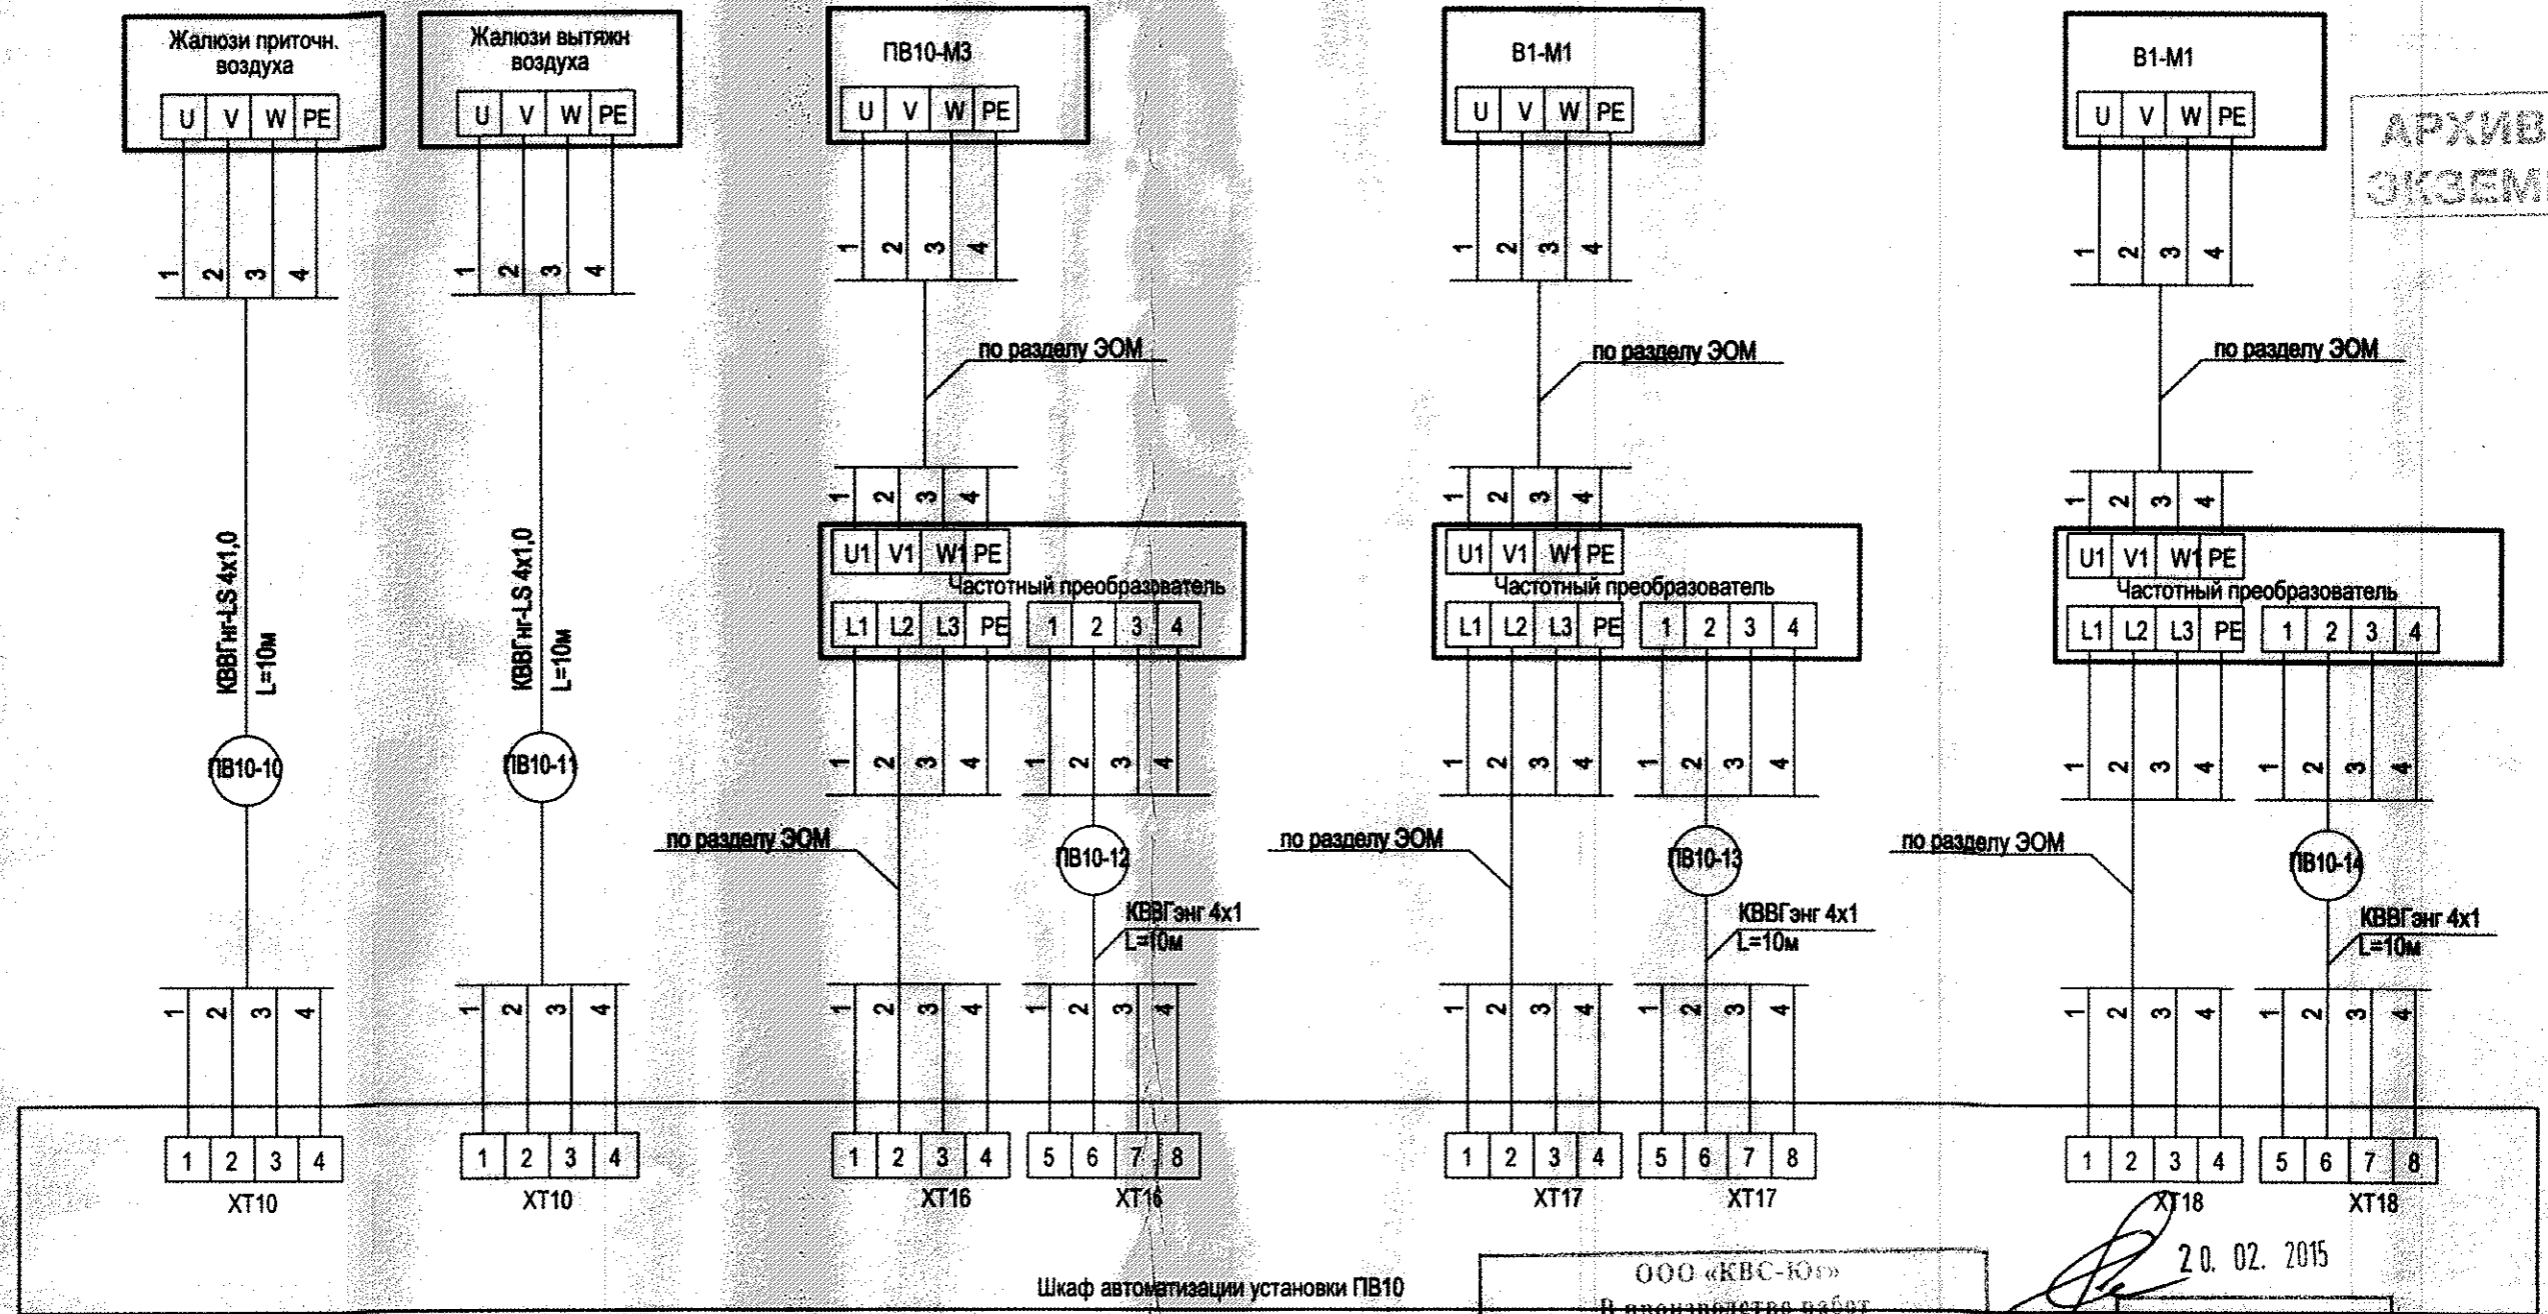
Жалюзи приточн. воздуха

U V W PE

1 2 3 4

КВВГнг-LS 4x1,0
L=10м

ПВ10-10

1 2 3 4

1 2 3 4

XT10

Жалюзи вытяжн воздуха

U V W PE

1 2 3 4

КВВГнг-LS 4x1,0
L=10м

ПВ10-11

1 2 3 4

1 2 3 4

XT10

ПВ10-М3

U V W PE

1 2 3 4

по разделу ЭОМ

1 2 3 4

U1 V1 W1 PE
Частотный преобразователь
L1 L2 L3 PE 1 2 3 4

1 2 3 4 1 2 3 4

по разделу ЭОМ

ПВ10-12

КВВГэнг 4x1
L=10м

1 2 3 4 1 2 3 4

1 2 3 4 5 6 7 8

XT16 XT16

В1-М1

U V W PE

1 2 3 4

по разделу ЭОМ

1 2 3 4

U1 V1 W1 PE
Частотный преобразователь
L1 L2 L3 PE 1 2 3 4

1 2 3 4 1 2 3 4

по разделу ЭОМ

ПВ10-13

КВВГэнг 4x1
L=10м

1 2 3 4 1 2 3 4

1 2 3 4 5 6 7 8

XT17 XT17

В1-М1

U V W PE

1 2 3 4

по разделу ЭОМ

1 2 3 4

U1 V1 W1 PE
Частотный преобразователь
L1 L2 L3 PE 1 2 3 4

1 2 3 4 1 2 3 4

по разделу ЭОМ

ПВ10-14

КВВГанг 4x1
L=10м

1 2 3 4 1 2 3 4

1 2 3 4 5 6 7 8

XT18 XT18

АРХИВ
ЭКЗЕМ

Шкаф автоматизации установки ПВ10

ООО «КВС-Юг»
В производство работ

20. 02. 2015